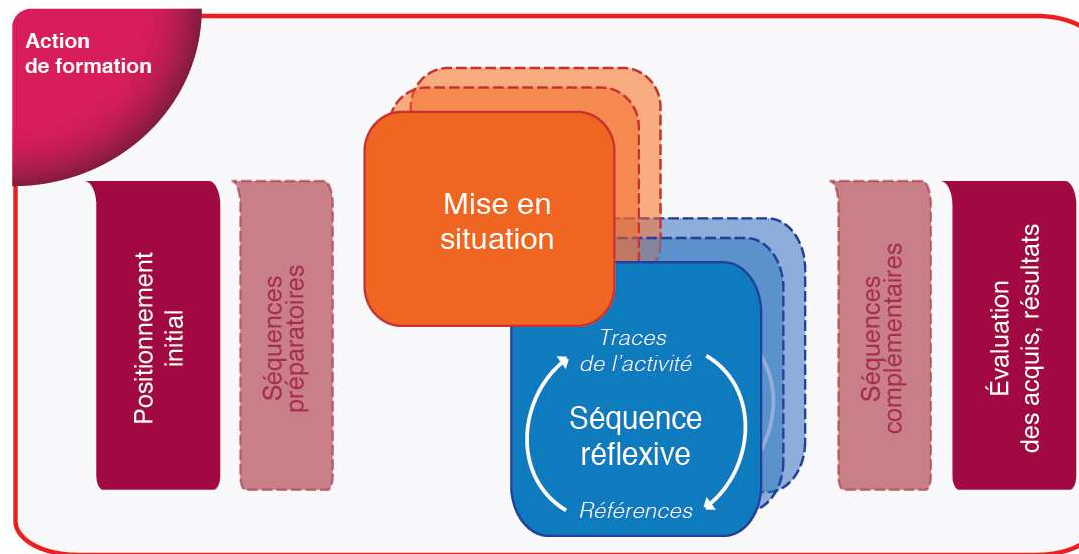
Action de formation

Positionnement initial

Séquences préparatoires

Mise en situation

Traces de l'activité

Séquence réflexive

Références

Séquences complémentaires

Évaluation des acquis, résultats